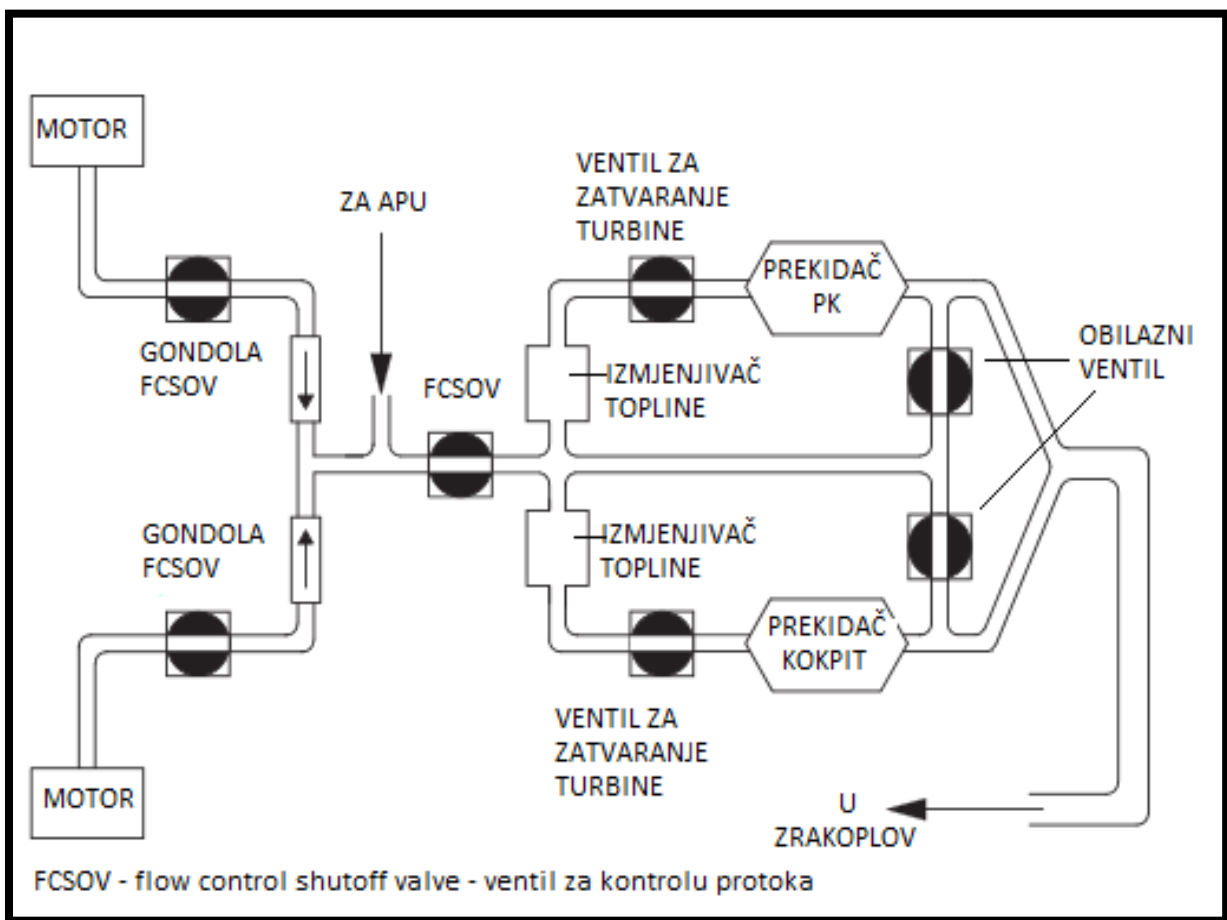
MOTOR

ZA APU

VENTIL ZA ZATVARANJE TURBINE

PREKIDAČ PK

GONDOLA FCSOV

FCSOV

IZMJENJIVAČ TOPLINE

OBILAZNI VENTIL

GONDOLA FCSOV

IZMJENJIVAČ TOPLINE

PREKIDAČ KOKPIT

VENTIL ZA ZATVARANJE TURBINE

MOTOR

U ZRAKOPLOV

FCSOV - flow control shutoff valve - ventil za kontrolu protoka